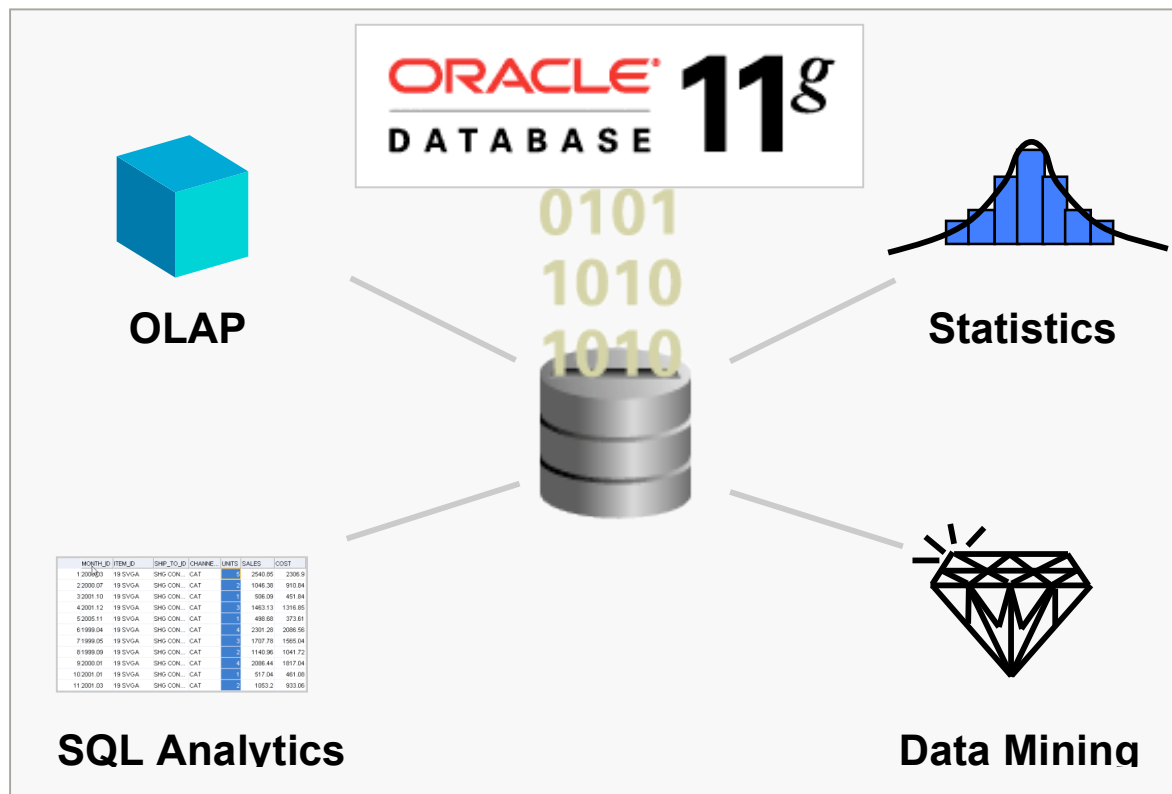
ORACLE DATABASE 11g

0101
1010
1010

OLAP

Statistics

| | MONTH_ID | ITEM_ID | SHIP_TO_ID | CHANNE... | UNITS | SALES | COST |
|---|---|---|---|---|---|---|---|
| 1 | 2000.03 | 19 SVGA | SHG CON... | CAT | 5 | 2540.85 | 2305.9 |
| 2 | 2000.07 | 19 SVGA | SHG CON... | CAT | 2 | 1046.38 | 910.84 |
| 3 | 2001.10 | 19 SVGA | SHG CON... | CAT | 1 | 506.09 | 451.84 |
| 4 | 2001.12 | 19 SVGA | SHG CON... | CAT | 3 | 1463.13 | 1316.85 |
| 5 | 2005.11 | 19 SVGA | SHG CON... | CAT | 1 | 498.68 | 373.61 |
| 6 | 1999.04 | 19 SVGA | SHG CON... | CAT | 4 | 2301.28 | 2086.56 |
| 7 | 1999.05 | 19 SVGA | SHG CON... | CAT | 3 | 1707.78 | 1565.04 |
| 8 | 1999.09 | 19 SVGA | SHG CON... | CAT | 2 | 1140.86 | 1041.72 |
| 9 | 2000.01 | 19 SVGA | SHG CON... | CAT | 4 | 2086.44 | 1817.04 |
| 10 | 2001.01 | 19 SVGA | SHG CON... | CAT | 1 | 517.04 | 461.08 |
| 11 | 2001.03 | 19 SVGA | SHG CON... | CAT | 2 | 1053.2 | 933.06 |

SQL Analytics

Data Mining